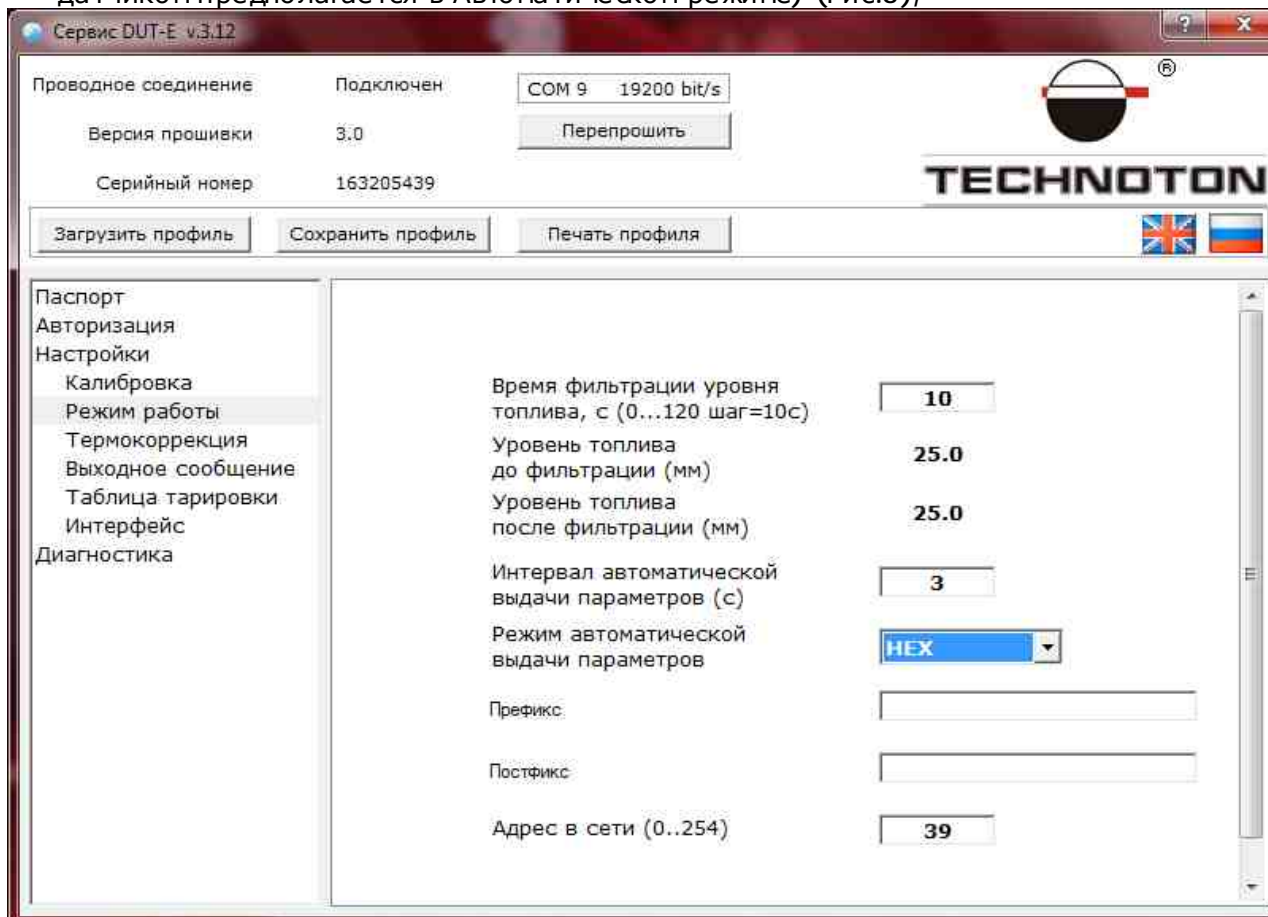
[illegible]

Сервис DUT-E v.3.12

Проводное соединение    Подключен    COM 9    19200 bit/s

Версия прошивки    3.0    Перепрошить

Серийный номер    163205439

TECHNOTON

Загрузить профиль    Сохранить профиль    Печать профиля

Паспорт
Авторизация
Настройки
Калибровка
Режим работы
Термокоррекция
Выходное сообщение
Таблица тарировки
Интерфейс
Диагностика

Время фильтрации уровня топлива, с (0...120 шаг=10с)    10

Уровень топлива до фильтрации (мм)    25.0

Уровень топлива после фильтрации (мм)    25.0

Интервал автоматической выдачи параметров (с)    3

Режим автоматической выдачи параметров    HEX

Префикс

Постфикс

Адрес в сети (0..254)    39